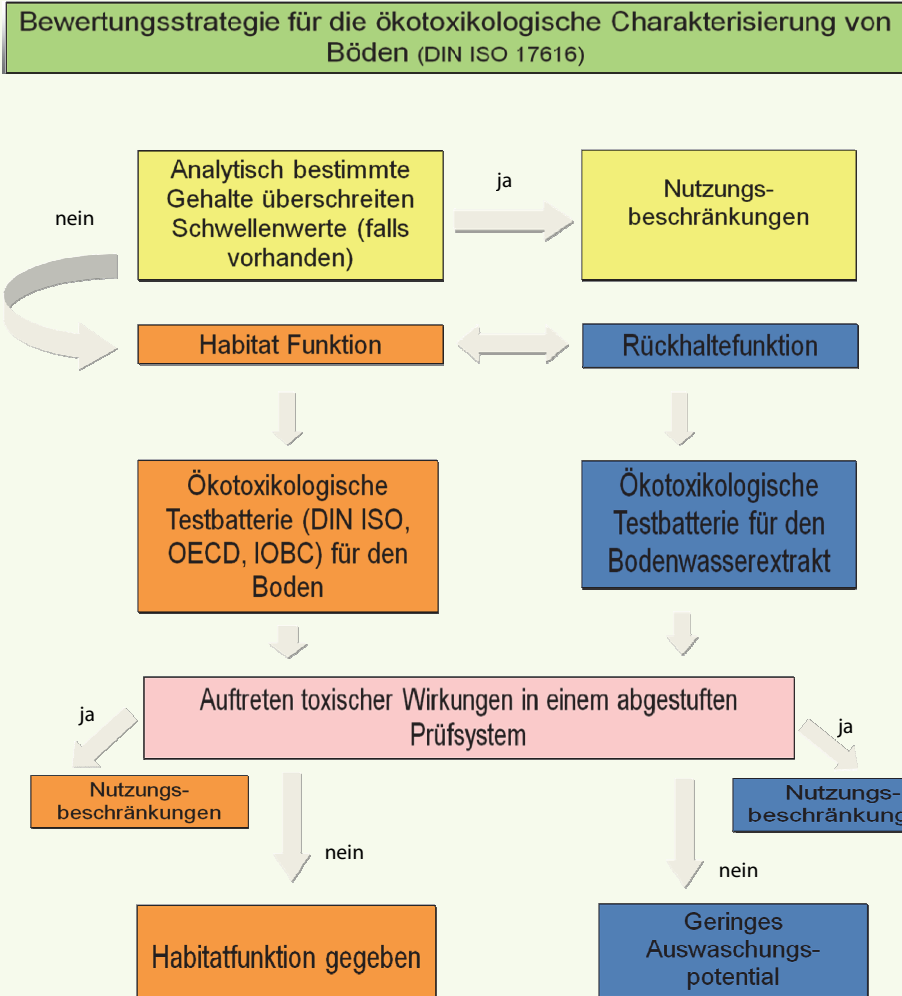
Bewertungsstrategie für die ökotoxikologische Charakterisierung von Böden (DIN ISO 17616)

Analytisch bestimmte Gehalte überschreiten Schwellenwerte (falls vorhanden)

ja

Nutzungsbeschränkungen

nein

Habitat Funktion

Rückhaltefunktion

Ökotoxikologische Testbatterie (DIN ISO, OECD, IOBC) für den Boden

Ökotoxikologische Testbatterie für den Bodenwasserextrakt

Auftreten toxischer Wirkungen in einem abgestuften Prüfsystem

ja

ja

Nutzungsbeschränkungen

Nutzungsbeschränkung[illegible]

nein

nein

Habitatfunktion gegeben

Geringes Auswaschungspotential